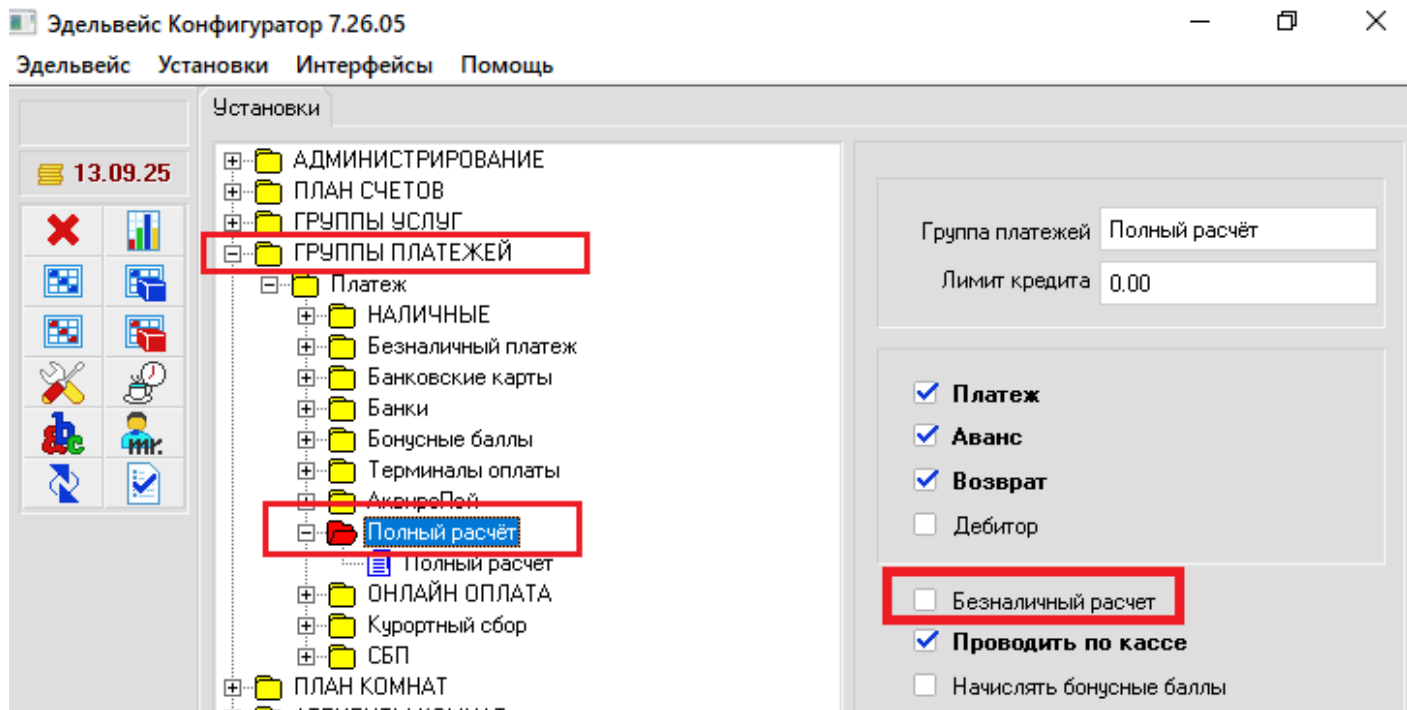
Эдельвейс Конфигуратор 7.26.05

Эдельвейс Установки Интерфейсы Помощь

13.09.25

Установки

АДМИНИСТРИРОВАНИЕ
ПЛАН СЧЕТОВ
ГРУППЫ УСЛУГ
ГРУППЫ ПЛАТЕЖЕЙ
Платеж
НАЛИЧНЫЕ
Безналичный платеж
Банковские карты
Банки
Бонусные баллы
Терминалы оплаты
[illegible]
Полный расчёт
Полный расчет
ОНЛАЙН ОПЛАТА
Курортный сбор
СБП
ПЛАН КОМНАТ

Группа платежей Полный расчёт
Лимит кредита 0.00

Платеж
Аванс
Возврат
Дебитор
Безналичный расчет
Проводить по кассе
Начислять бонусные баллы